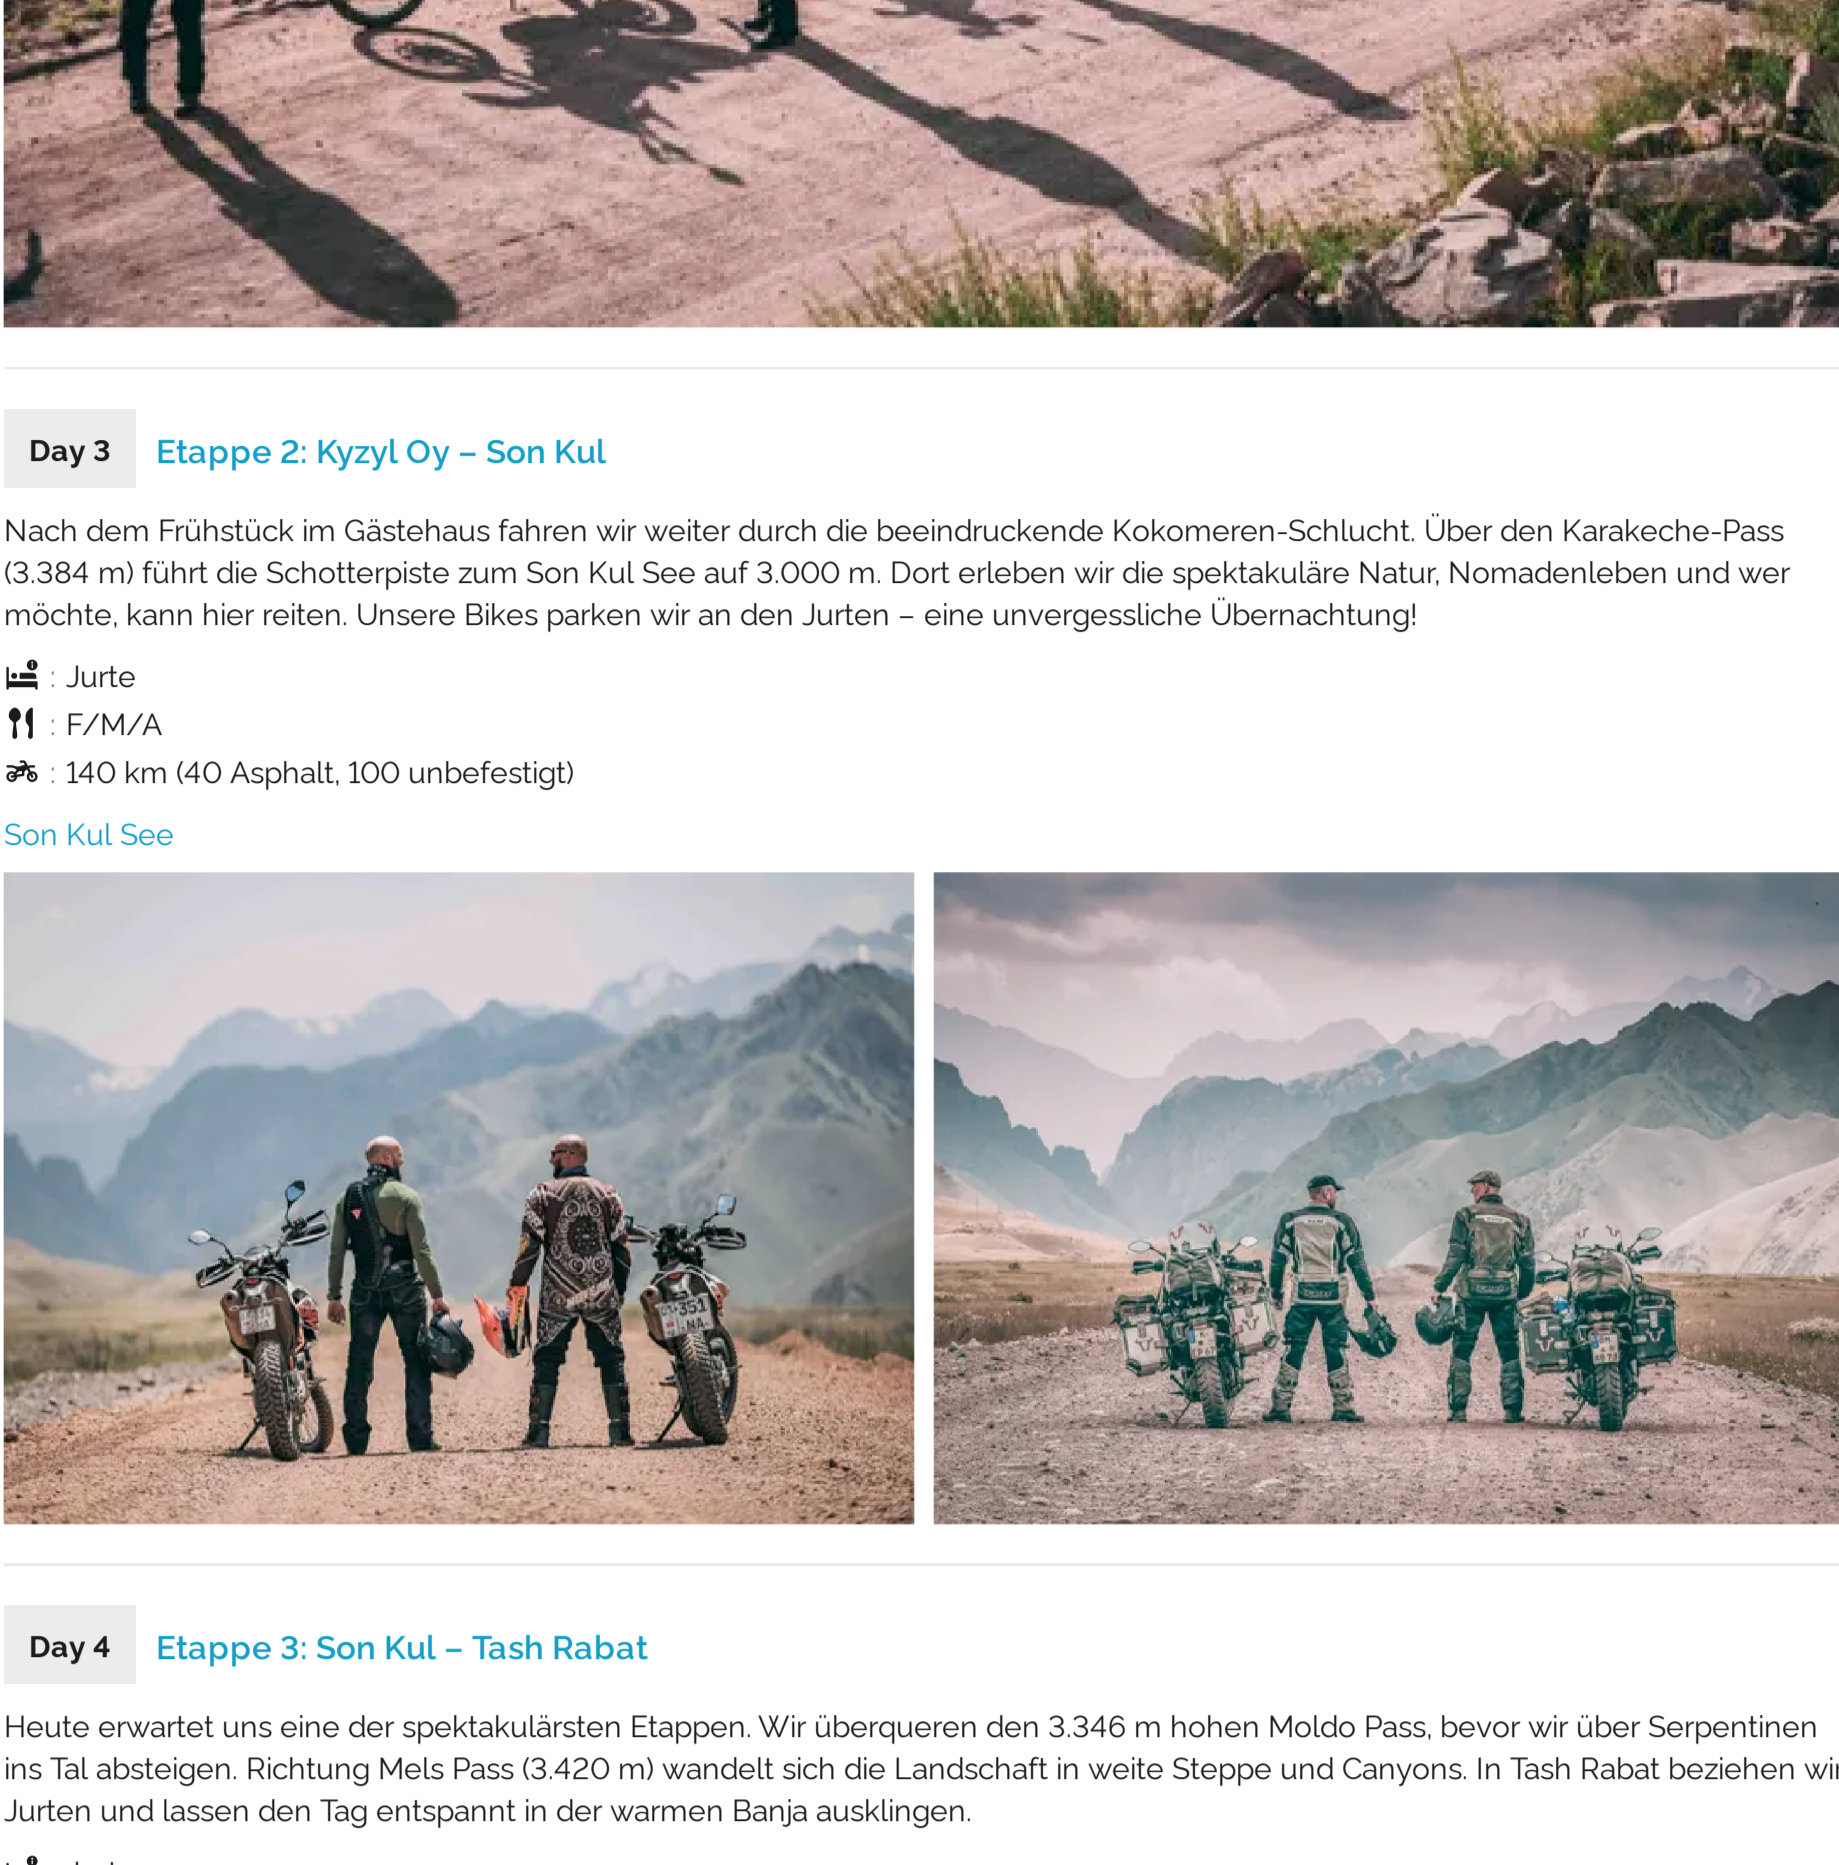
Day 3 Etappe 2: Kyzyl Oy – Son Kul

Nach dem Frühstück im Gästehaus fahren wir weiter durch die beeindruckende Kokomeren-Schlucht. Über den Karakeche-Pass (3.384 m) führt die Schotterpiste zum Son Kul See auf 3.000 m. Dort erleben wir die spektakuläre Natur, Nomadenleben und wer möchte, kann hier reiten. Unsere Bikes parken wir an den Jurten – eine unvergessliche Übernachtung!

: Jurte
: F/M/A
: 140 km (40 Asphalt, 100 unbefestigt)

Son Kul See

Day 4 Etappe 3: Son Kul – Tash Rabat

Heute erwartet uns eine der spektakulärsten Etappen. Wir überqueren den 3.346 m hohen Moldo Pass, bevor wir über Serpentinen ins Tal absteigen. Richtung Mels Pass (3.420 m) wandelt sich die Landschaft in weite Steppe und Canyons. In Tash Rabat beziehen wi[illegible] Jurten und lassen den Tag entspannt in der warmen Banja ausklingen.